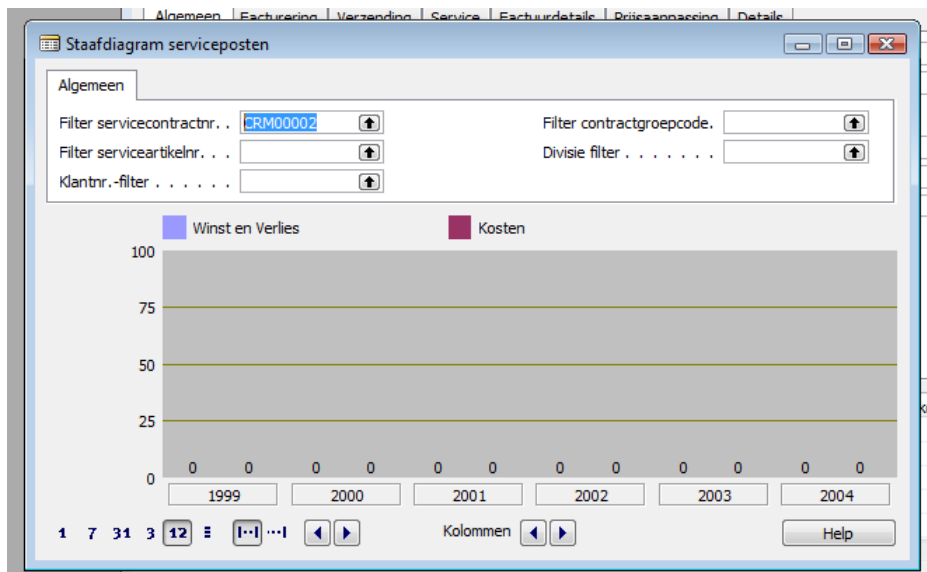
Algemeen | Facturering | Verzending | Service | Factuurdetails | Prijsaanpassing | Details

Staafdiagram serviceposten

Algemeen

Filter servicecontractnr. . CRM00002
Filter serviceartikelnr. . .
Klantnr.-filter . . . . . .
Filter contractgroepcode.
Divisie filter . . . . . . .

Winst en Verlies
Kosten

100
75
50
25
0

0 0 0 0 0 0 0 0 0 0 0 0

1999 2000 2001 2002 2003 2004

1 7 31 3 12

Kolommen

Help